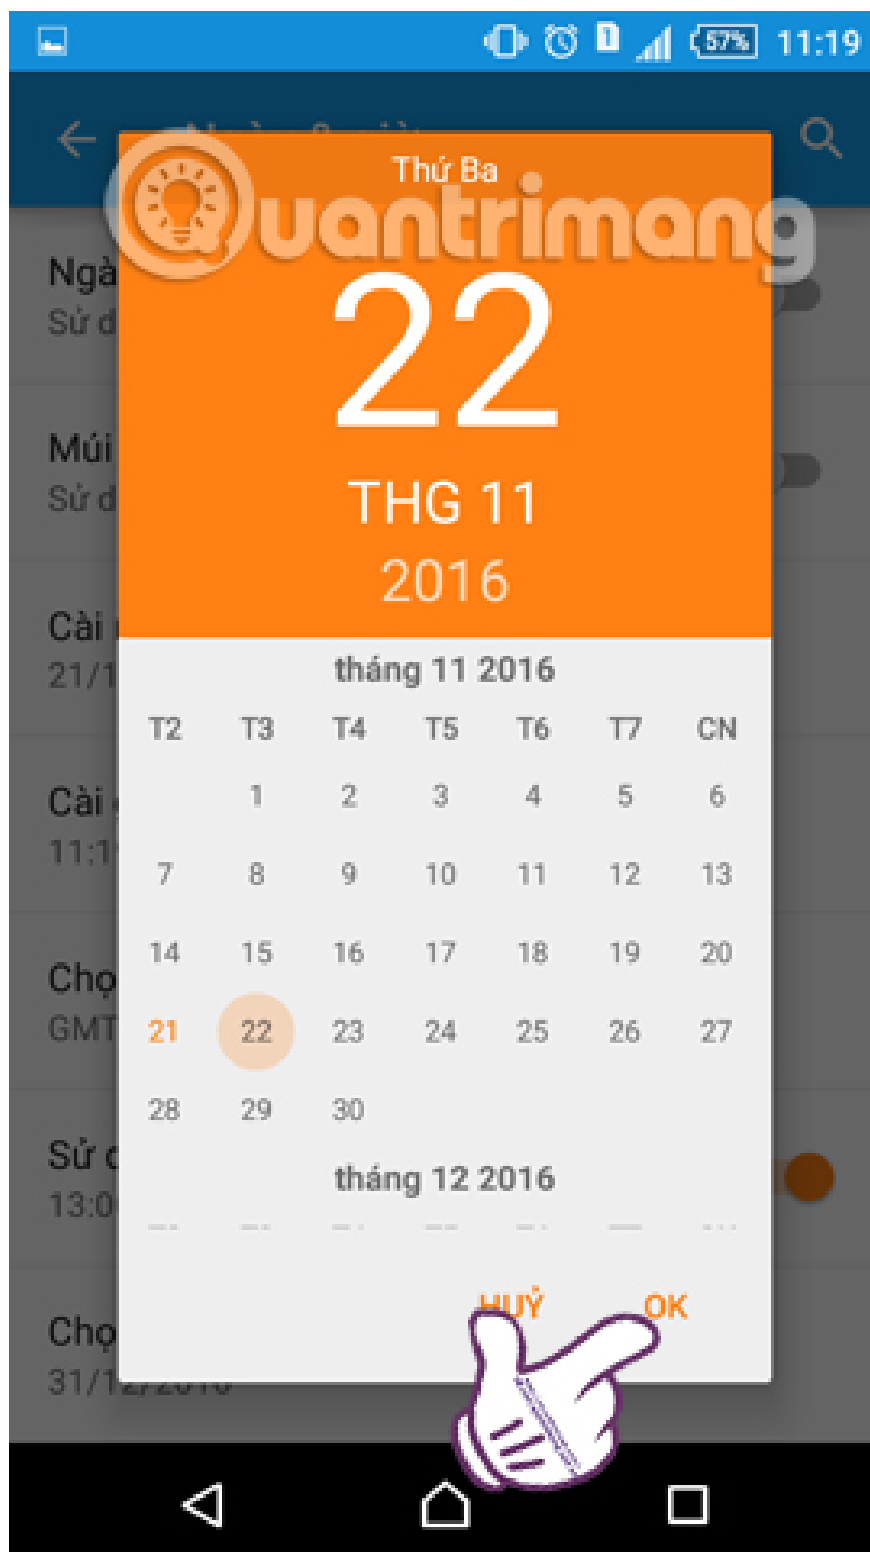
57% 11:19

Quantrimang

Ngà
Sử d

Múi
Sử d

Cài
21/1

Cài
11:1

Chọ
GMT

Sử d
13:0

Chọ
31/12/2016

Thứ Ba
22
THG 11
2016

tháng 11 2016

| T2 | T3 | T4 | T5 | T6 | T7 | CN |
|---|---|---|---|---|---|---|
| | 1 | 2 | 3 | 4 | 5 | 6 |
| 7 | 8 | 9 | 10 | 11 | 12 | 13 |
| 14 | 15 | 16 | 17 | 18 | 19 | 20 |
| 21 | 22 | 23 | 24 | 25 | 26 | 27 |
| 28 | 29 | 30 | | | | |

tháng 12 2016

HUỶ OK